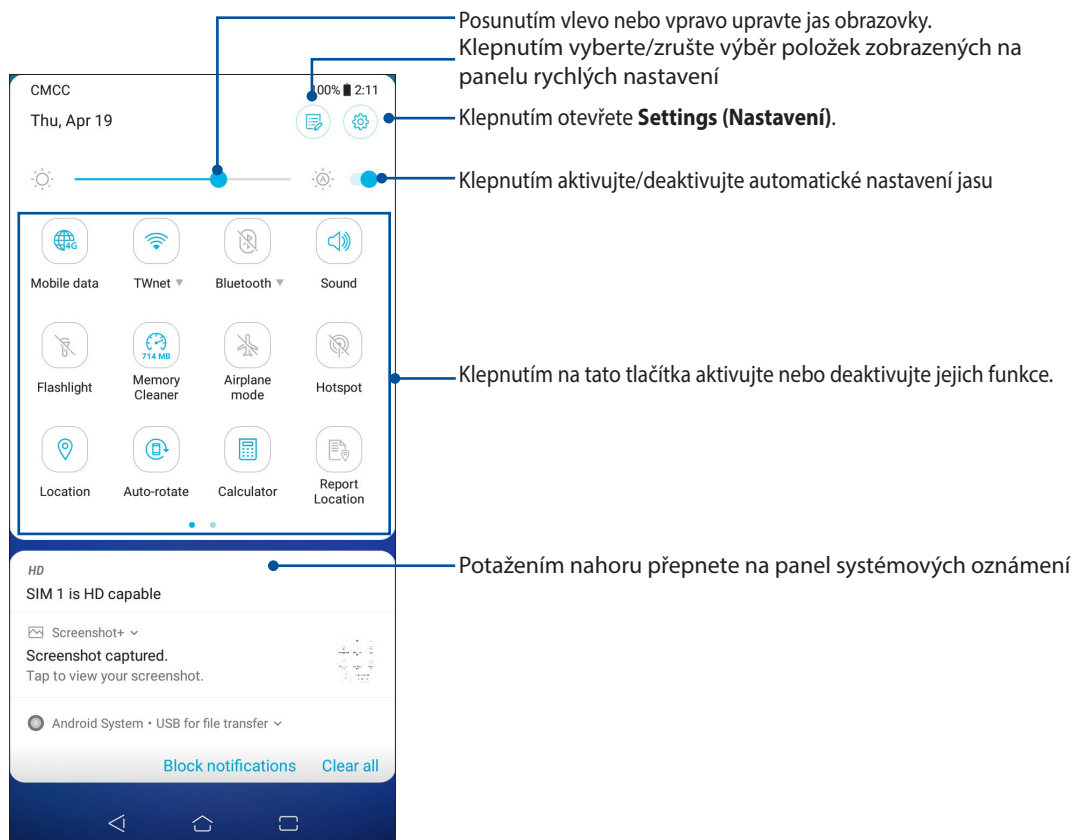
CMCC
00% 2:11
Thu, Apr 19

Posunutím vlevo nebo vpravo upravte jas obrazovky.
Klepnutím vyberte/zrušte výběr položek zobrazených na panelu rychlých nastavení
Klepnutím otevřete **Settings (Nastavení)**.
Klepnutím aktivujte/deaktivujte automatické nastavení jasu

Mobile data
TWnet
Bluetooth
Sound
Flashlight
714 MB
Memory Cleaner
Airplane mode
Hotspot
Location
Auto-rotate
Calculator
Report Location

Klepnutím na tato tlačítka aktivujte nebo deaktivujte jejich funkce.

HD
SIM 1 is HD capable
Screenshot+
Screenshot captured.
Tap to view your screenshot.
Android System • USB for file transfer
Block notifications
Clear all

Potažením nahoru přepnete na panel systémových oznámení